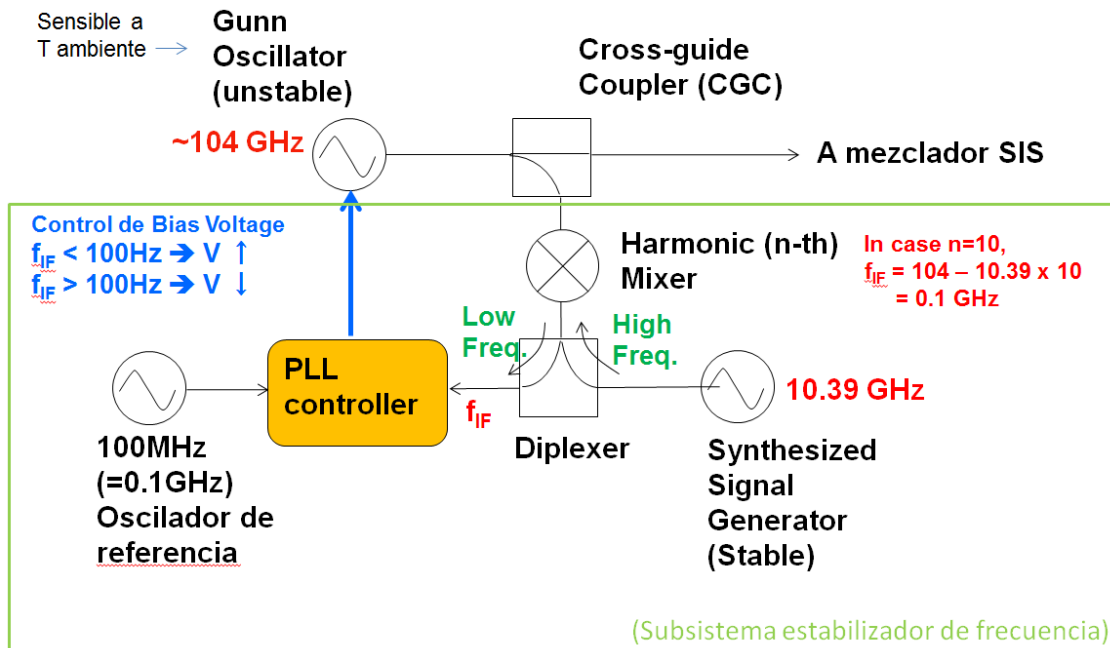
Sensible a T ambiente

Gunn Oscillator (unstable)

Cross-guide Coupler (CGC)

~104 GHz

A mezclador SIS

Control de Bias Voltage
$f_{IF}$ < 100Hz ➔ V ↑
$f_{IF}$ > 100Hz ➔ V ↓

Harmonic (n-th) Mixer

In case n=10,
$f_{IF}$ = 104 – 10.39 x 10
= 0.1 GHz

Low Freq.

High Freq.

PLL controller

$f_{IF}$

10.39 GHz

100MHz (=0.1GHz) Oscilador de referencia

Diplexer

Synthesized Signal Generator (Stable)

(Subsistema estabilizador de frecuencia)